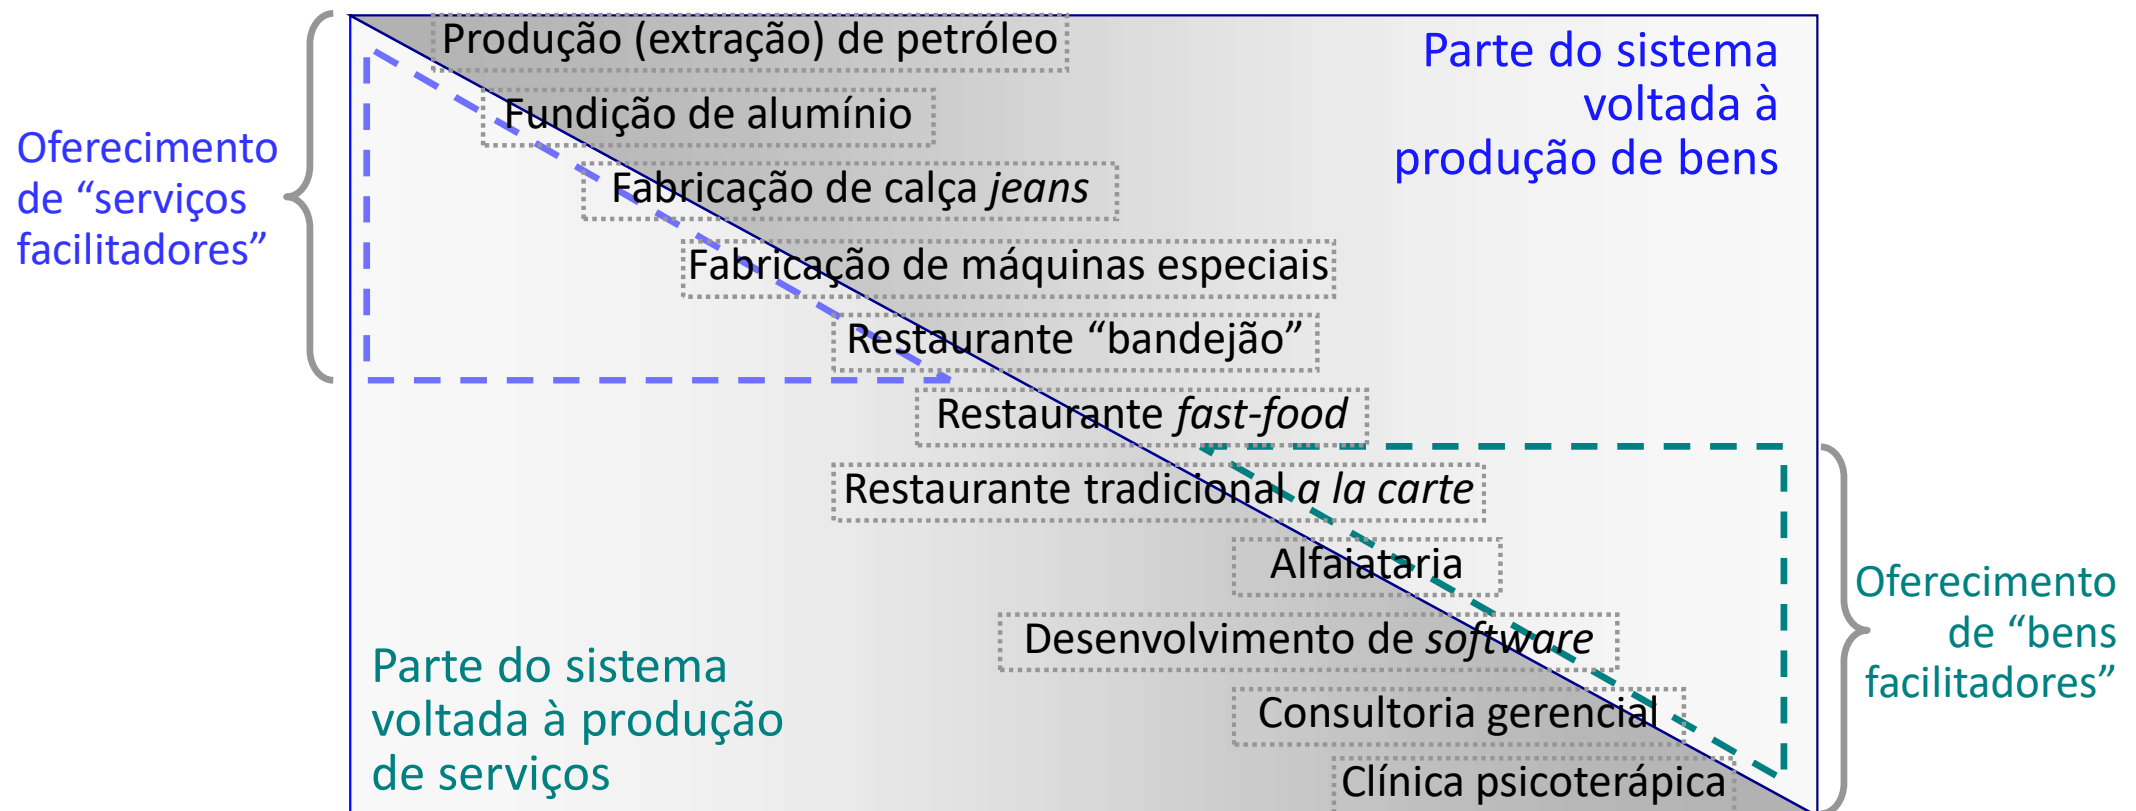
Oferecimento de “serviços facilitadores”

Produção (extração) de petróleo

Parte do sistema voltada à produção de bens

Fundição de alumínio

Fabricação de calça *jeans*

Fabricação de máquinas especiais

Restaurante “bandejão”

Restaurante *fast-food*

Restaurante tradicional *a la carte*

Alfaiataria

Desenvolvimento de *software*

Consultoria gerencial

Clínica psicoterápica

Oferecimento de “bens facilitadores”

Parte do sistema voltada à produção de serviços